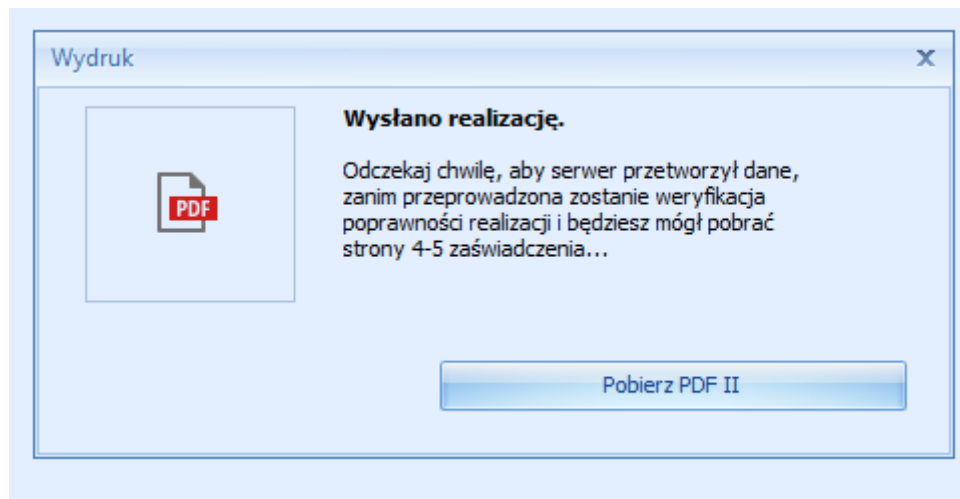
Wydruk

X

PDF

Wysłano realizację.

Odczekaj chwilę, aby serwer przetworzył dane, zanim przeprowadzona zostanie weryfikacja poprawności realizacji i będziesz mógł pobrać strony 4-5 zaświadczenia...

Pobierz PDF II